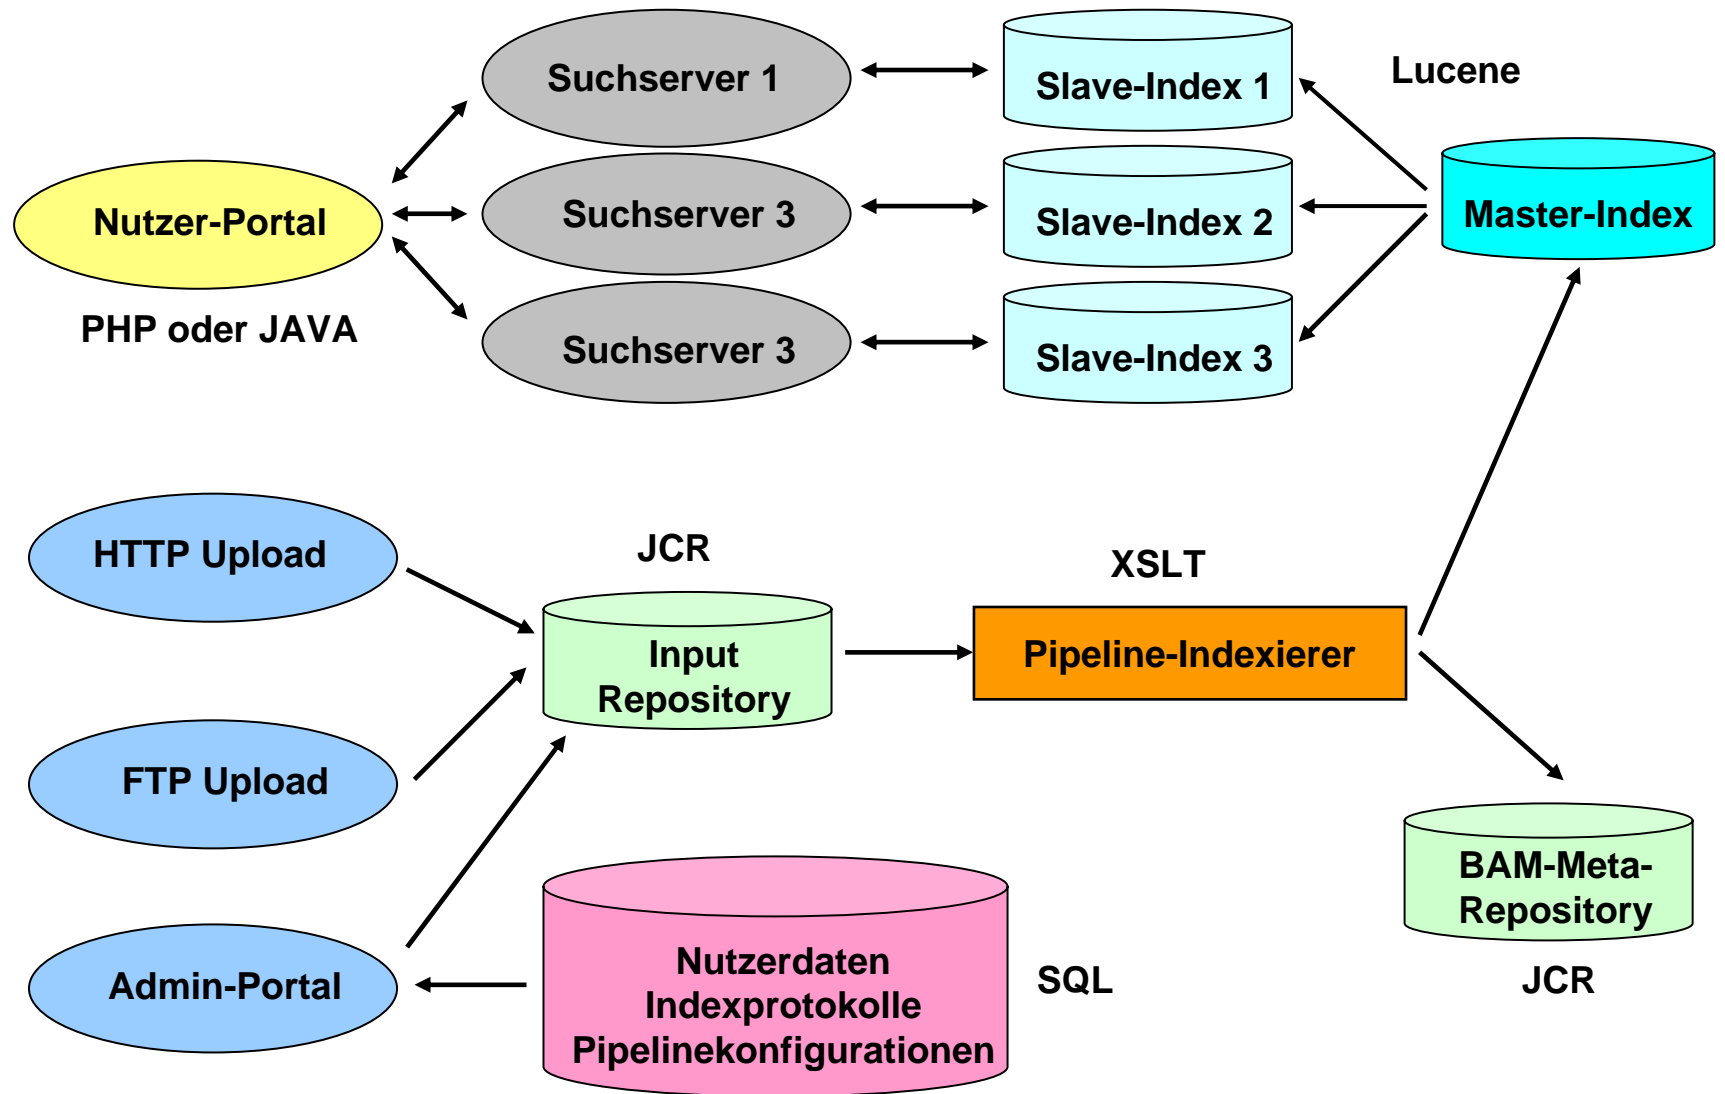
Suchserver 1

Slave-Index 1

Lucene

Nutzer-Portal

Suchserver 3

Slave-Index 2

Master-Index

PHP oder JAVA

Suchserver 3

Slave-Index 3

HTTP Upload

JCR

XSLT

Input Repository

Pipeline-Indexierer

FTP Upload

BAM-Meta-Repository

Admin-Portal

Nutzerdaten
Indexprotokolle
Pipelinekonfigurationen

SQL

JCR